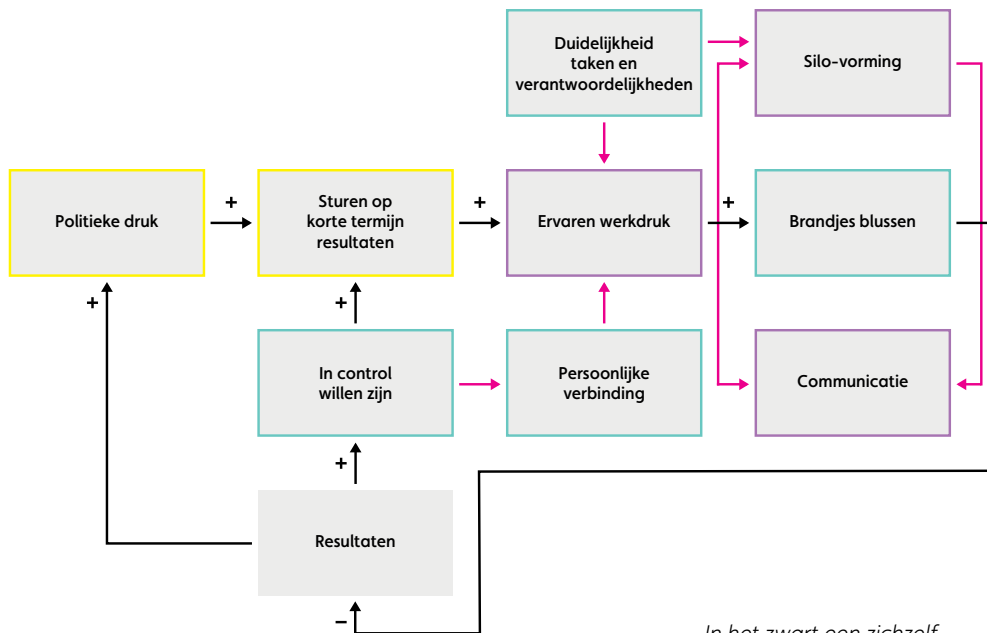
Duidelijkheid taken en verantwoordelijkheden

Silo-vorming

Politieke druk

+

Sturen op korte termijn resultaten

+

Ervaren werkdruk

+

Brandjes blussen

+

+

In control willen zijn

Persoonlijke verbinding

Communicatie

+

Resultaten

–

In het zwart een zichzelf